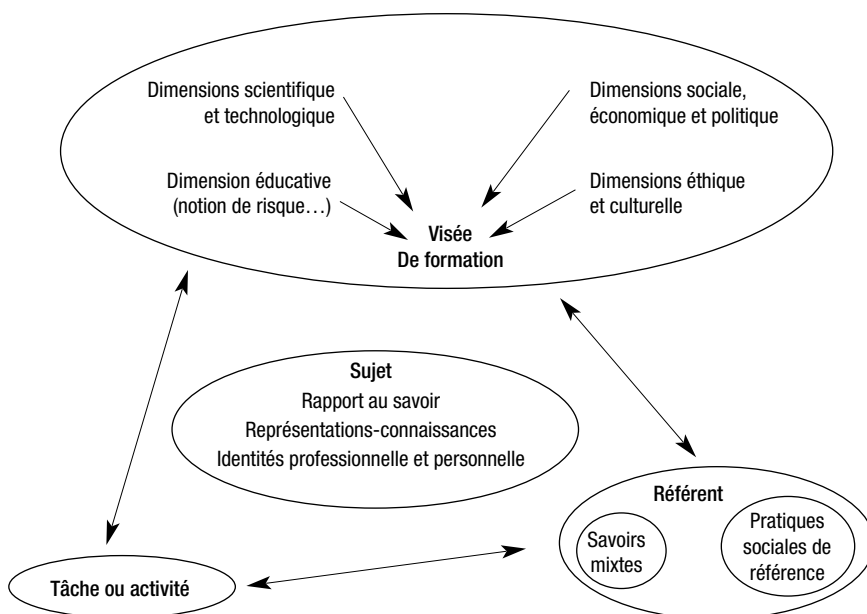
Dimensions scientifique et technologique

Dimensions sociale, économique et politique

Dimension éducative (notion de risque…)

Dimensions éthique et culturelle

Visée
De formation

Sujet
Rapport au savoir
Représentations-connaissances
Identités professionnelle et personnelle

Référent

Savoirs mixtes

Pratiques sociales de référence

Tâche ou activité